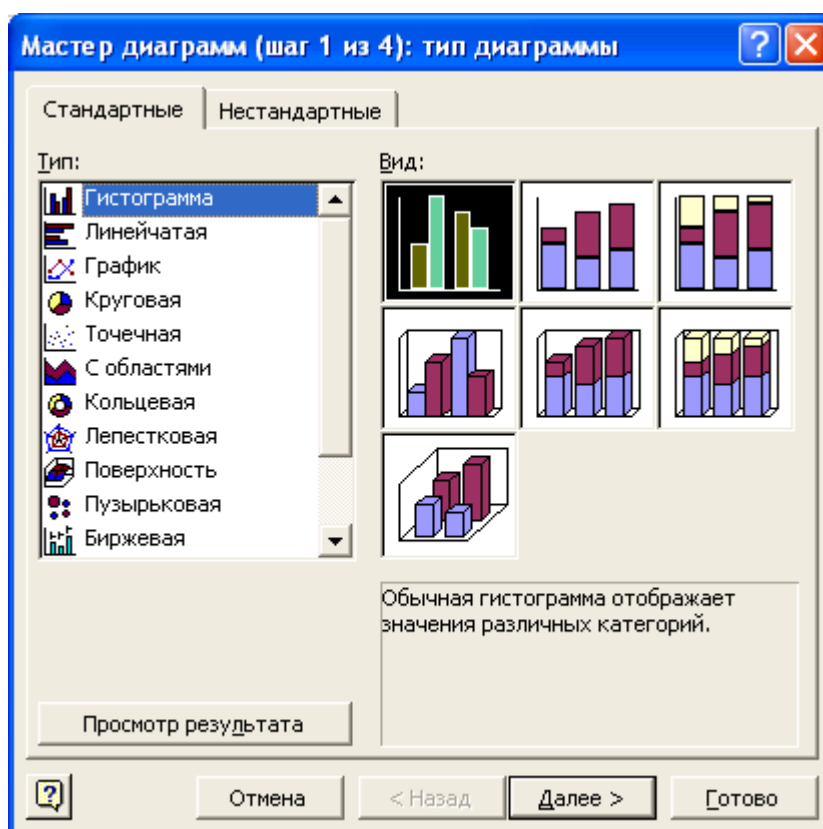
Мастер диаграмм (шаг 1 из 4): тип диаграммы

Стандартные | Нестандартные

Тип:

Гистограмма
Линейчатая
График
Круговая
Точечная
С областями
Кольцевая
Лепестковая
Поверхность
Пузырьковая
Биржевая

Вид:

Обычная гистограмма отображает значения различных категорий.

Просмотр результата

Отмена
< Назад
Далее >
Готово